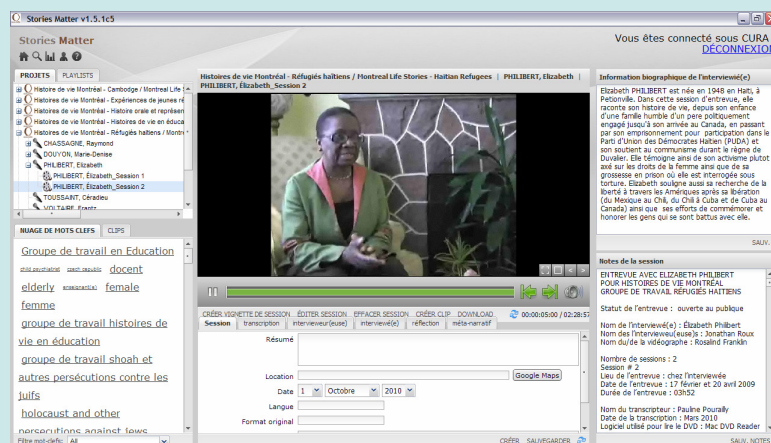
Stories Matter v1.5.1c5

Stories Matter

Vous êtes connecté sous CURA
DÉCONNEXION

PROJETS | PLAYLISTS

Histoire de vie Montréal - Cambodge / Montreal Life
Histoire de vie Montréal - Expériences de jeunes ré
Histoire de vie Montréal - Histoire orale et représen
Histoire de vie Montréal - Histoires de vie en éduca
Histoires de vie Montréal - Réfugiés haïtiens / Montr
CHASSAGNE, Raymond
DOUYON, Marie-Denise
PHILIBERT, Elizabeth
PHILIBERT, Elizabeth_Session 1
PHILIBERT, Elizabeth_Session 2
TOUSSAINT, Céradieu
VOLTAIRE, Frantz

NUAGE DE MOTS CLEFS | CLIPS

Groupe de travail en Education
child psychiatrist czech republic docent
elderly enseignant(e) female
femme
groupe de travail histoires de vie en éducation
groupe de travail shoah et autres persécutions contre les juifs
holocaust and other
persecutions against jews

Filtre mot-clefs: All

Histoires de vie Montréal - Réfugiés haïtiens / Montreal Life Stories - Haitian Refugees | PHILIBERT, Elizabeth | PHILIBERT, Elizabeth_Session 2

00:00:05:00 / 02:28:57

CRÉER VIGNETTE DE SESSION | ÉDITER SESSION | EFFACER SESSION | CRÉER CLIP | DOWNLOAD

Session | transcription | interviewer(euse) | interviewé(e) | réflection | méta-narratif

Résumé

Location | Google Maps

Date 1 Octobre 2010

Langue

Format original

CRÉER SAUVEGARDER

Information biographique de l'interviewé(e)

Elizabeth PHILIBERT est née en 1948 en Haiti, à Petionville. Dans cette session d'entrevue, elle raconte son histoire de vie, depuis son enfance d'une famille humble d'un pere politiquement engagé jusqu'à son arrivée au Canada, en passant par son emprisonnement pour participation dans le Parti d'Union des Démocrates Haitien (PUDA) et son soutient au communisme durant le règne de Duvalier. Elle témoigne ainsi de son activisme plutot axé sur les droits de la femme ainsi que de sa grossesse en prison où elle est interrogée sous torture. Elizabeth souligne aussi sa recherche de la liberté à travers les Amériques après sa libération (du Mexique au Chili, du Chili à Cuba et de Cuba au Canada) ainsi que ses efforts de commémorer et honorer les gens qui se sont battus avec elle.

SAUV.

Notes de la session

ENTREVUE AVEC ELIZABETH PHILIBERT
POUR HISTOIRES DE VIE MONTRÉAL
GROUPE DE TRAVAIL RÉFUGIÉS HAITIENS

Statut de l'entrevue : ouverte au publique

Nom de l'interviewé(e) : Elizabeth Philibert
Nom de l'interviewer(euse)s : Jonathan Roux
Nom du/de la vidéographe : Rosalind Franklin

Nombre de sessions : 2
Session # 2
Lieu de l'entrevue : chez l'interviewée
Date de l'entrevue : 17 février et 20 avril 2009
Durée de l'entrevue : 03h52

Nom du transcripteur : Pauline Pourailly
Date de la transcription : Mars 2010
Logiciel utilisé pour lire le DVD : Mac DVD Reader

SAUV. NOTES